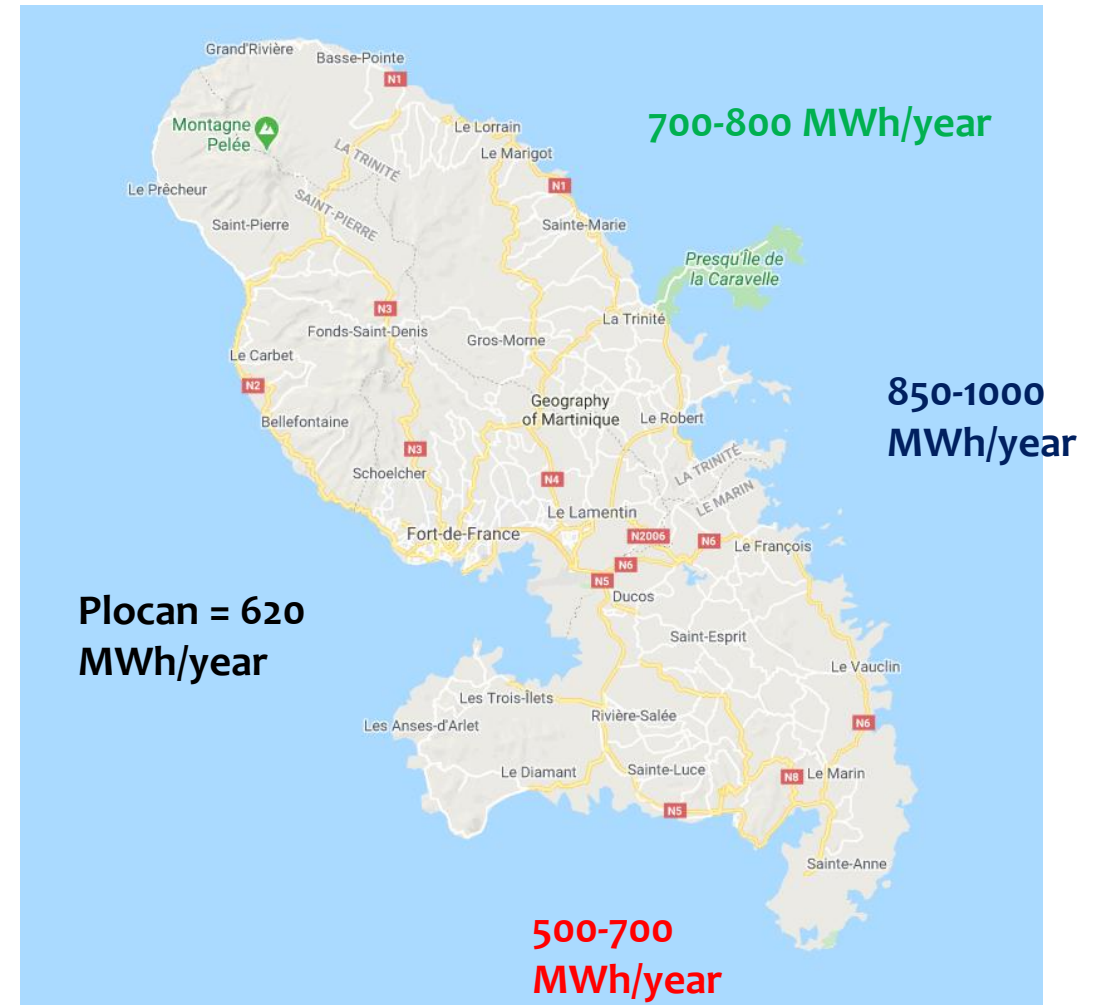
Grand'Rivière
Basse-Pointe
N1
Montagne Pelée
Le Lorrain
Le Marigot
N1
LA TRINITÉ
SAINT-PIERRE
Le Prêcheur
Saint-Pierre
Sainte-Marie
700-800 MWh/year
Presqu'île de la Caravelle
N3
La Trinité
Fonds-Saint-Denis
Gros-Morne
Le Carbet
N2
Geography of Martinique
Le Robert
850-1000 MWh/year
Bellefontaine
N3
Schoelcher
N4
LA TRINITÉ
LE MARIN
Le Lamentin
Fort-de-France
N2006
N6
Le François
N6
N5
Ducos
Plocan = 620 MWh/year
Saint-Esprit
Le Vauclin
Les Trois-Îlets
Rivière-Salée
Les Anses-d'Arlet
N6
Le Diamant
Sainte-Luce
N8
Le Marin
N5
Sainte-Anne
500-700 MWh/year